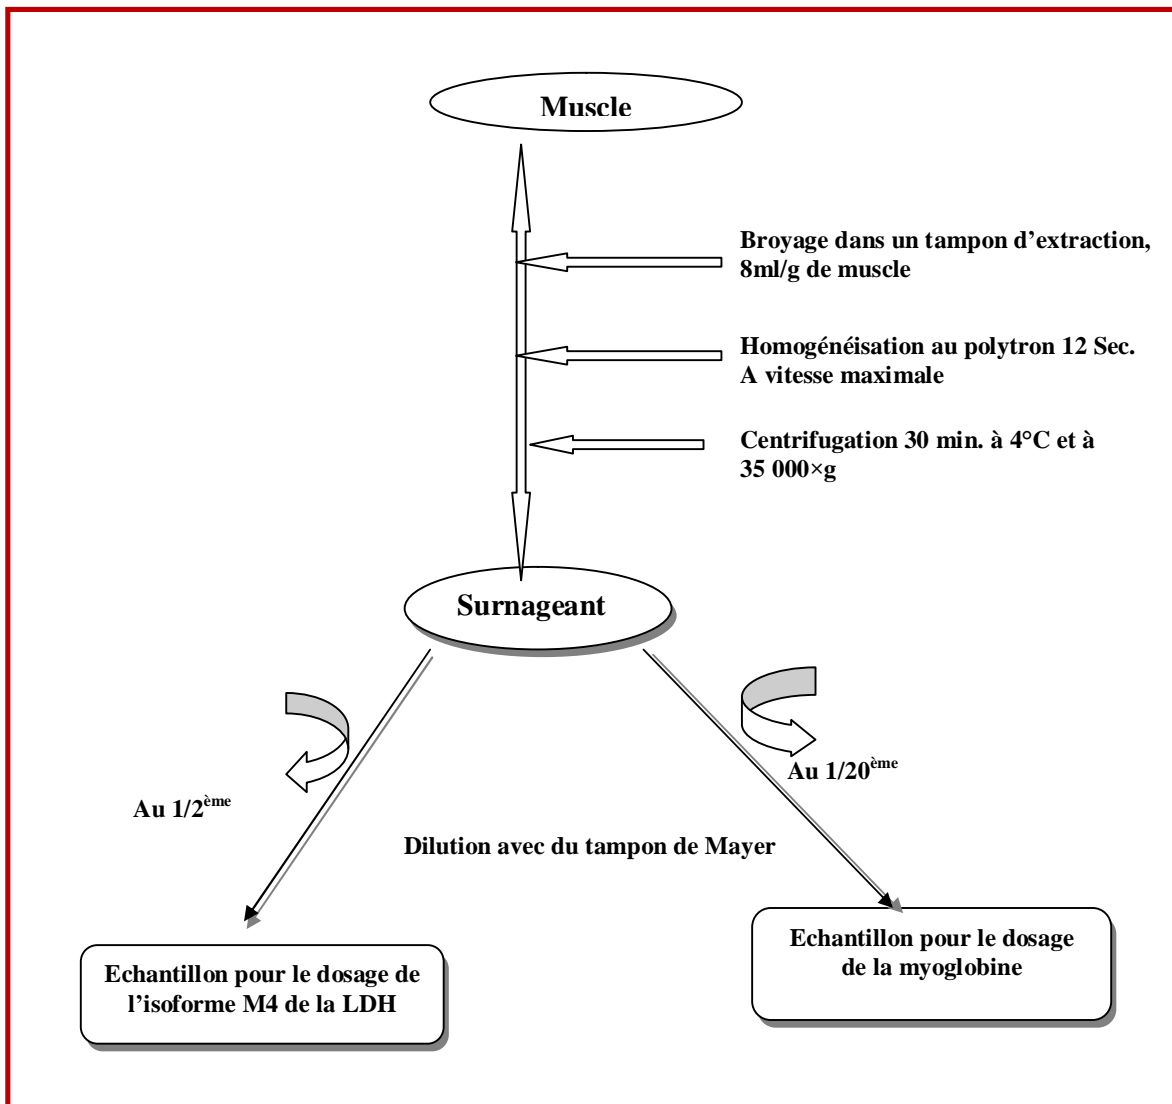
Muscle

Broyage dans un tampon d'extraction, 8ml/g de muscle

Homogénéisation au polytron 12 Sec. A vitesse maximale

Centrifugation 30 min. à 4°C et à 35 000×g

Surnageant

Au 1/2$^{ème}$

Au 1/20$^{ème}$

Dilution avec du tampon de Mayer

Echantillon pour le dosage de l'isoforme M4 de la LDH

Echantillon pour le dosage de la myoglobine